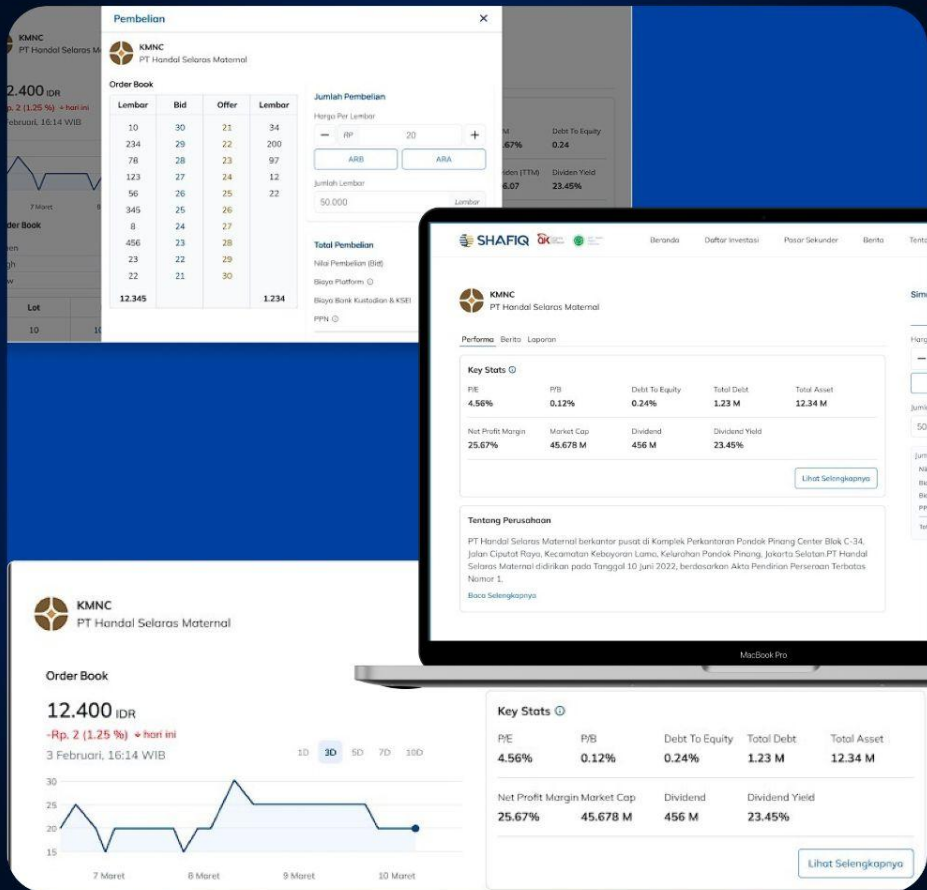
KMNC
PT Handal Selaras M

2.400 IDR
p. 2 (1.25 %) hari ini
ebruari, 16:14 WIB

7 Maret

der Book

Lot
10

Pembelian

KMNC
PT Handal Selaras Maternal

Order Book

| Lembar | Bid | Offer | Lembar |
|---|---|---|---|
| 10 | 30 | 21 | 34 |
| 234 | 29 | 22 | 200 |
| 78 | 28 | 23 | 97 |
| 123 | 27 | 24 | 12 |
| 56 | 26 | 25 | 22 |
| 345 | 25 | 26 | |
| 8 | 24 | 27 | |
| 456 | 23 | 28 | |
| 23 | 22 | 29 | |
| 22 | 21 | 30 | |
| 12.345 | | | 1.234 |

Jumlah Pembelian
Harga Per Lembar
RP 20
ARB ARA
Jumlah Lembar
50.000 Lembar

Total Pembelian
Nilai Pembelian (Bid)
Biaya Platform
Biaya Bank Kustodian & KSEI
PPN

M .67%
Debt To Equity 0.24%
iden (TTM) 6.07
Dividen Yield 23.45%

SHAFIQ
Beranda Daftar Investasi Pasar Sekunder Berita Tent

KMNC
PT Handal Selaras Maternal

Performa Berita Laporan

Key Stats

| P/E | P/B | Debt To Equity | Total Debt | Total Asset |
|---|---|---|---|---|
| 4.56% | 0.12% | 0.24% | 1.23 M | 12.34 M |
| Net Profit Margin | Market Cap | Dividend | Dividend Yield | |
| 25.67% | 45.678 M | 456 M | 23.45% | |

Lihat Selengkapnya

Tentang Perusahaan
PT Handal Selaras Maternal berkantor pusat di Komplek Perkantoran Pondok Pinang Center Blok C-34, Jalan Ciputat Raya, Kecamatan Kebayoran Lama, Kelurahan Pondok Pinang, Jakarta Selatan PT Handal Selaras Maternal didirikan pada Tanggal 10 Juni 2022, berdasarkan Akta Pendirian Perseroan Terbatas Nomor 1.
Baca Selengkapnya

Sim
Harg
Jumla
50

MacBook Pro

KMNC
PT Handal Selaras Maternal

Order Book

12.400 IDR
-Rp. 2 (1.25 %) hari ini
3 Februari, 16:14 WIB

1D 3D 5D 7D 10D

30
25
20
15

7 Maret 8 Maret 9 Maret 10 Maret

Key Stats

| P/E | P/B | Debt To Equity | Total Debt | Total Asset |
|---|---|---|---|---|
| 4.56% | 0.12% | 0.24% | 1.23 M | 12.34 M |
| Net Profit Margin | Market Cap | Dividend | Dividend Yield | |
| 25.67% | 45.678 M | 456 M | 23.45% | |

Lihat Selengkapnya